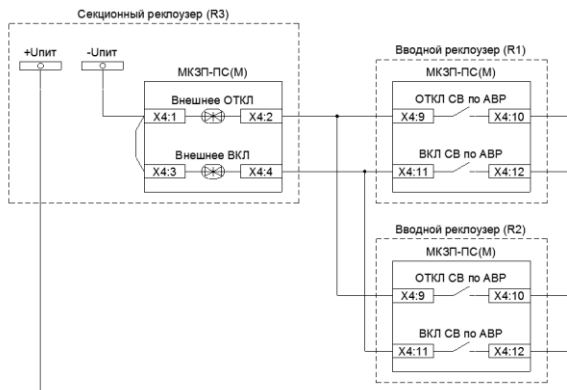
Секционный реклоузер (R3)

+Uпит

-Uпит

МКЗП-ПС(М)

Внешнее ОТКЛ

X4:1

X4:2

Внешнее ВКЛ

X4:3

X4:4

Вводной реклоузер (R1)

МКЗП-ПС(М)

ОТКЛ СВ по АВР

X4:9

X4:10

ВКЛ СВ по АВР

X4:11

X4:12

Вводной реклоузер (R2)

МКЗП-ПС(М)

ОТКЛ СВ по АВР

X4:9

X4:10

ВКЛ СВ по АВР

X4:11

X4:12